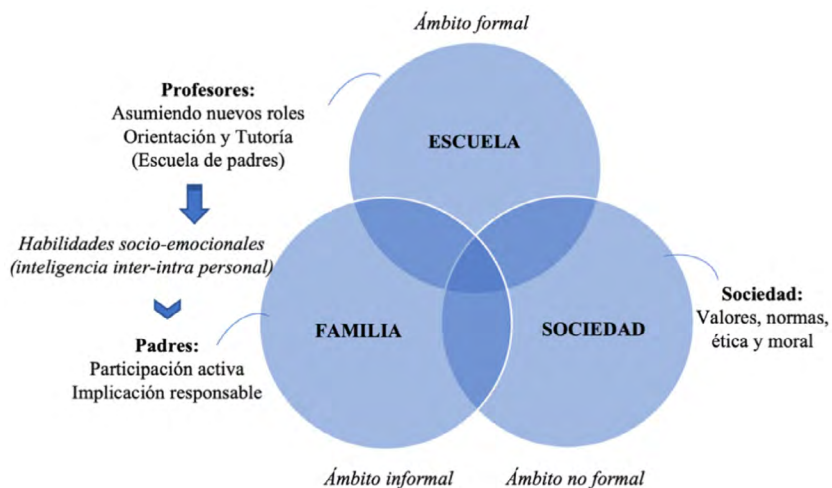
Ámbito formal

Profesores:
Asumiendo nuevos roles
Orientación y Tutoría
(Escuela de padres)

ESCUELA

Habilidades socio-emocionales
(inteligencia inter-intra personal)

Padres:
Participación activa
Implicación responsable

FAMILIA

SOCIEDAD

Sociedad:
Valores, normas,
ética y moral

Ámbito informal

Ámbito no formal